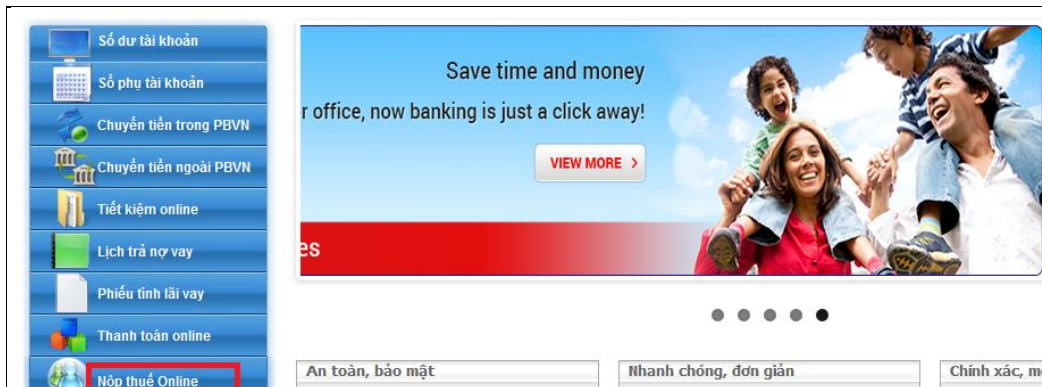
Số dư tài khoản
Số phụ tài khoản
Chuyển tiền trong PBVN
Chuyển tiền ngoài PBVN
Tiết kiệm online
Lịch trả nợ vay
Phiếu tính lãi vay
Thanh toán online
Nộp thuế Online

Save time and money
r office, now banking is just a click away!
VIEW MORE >
es

An toàn, bảo mật
Nhanh chóng, đơn giản
Chính xác, m